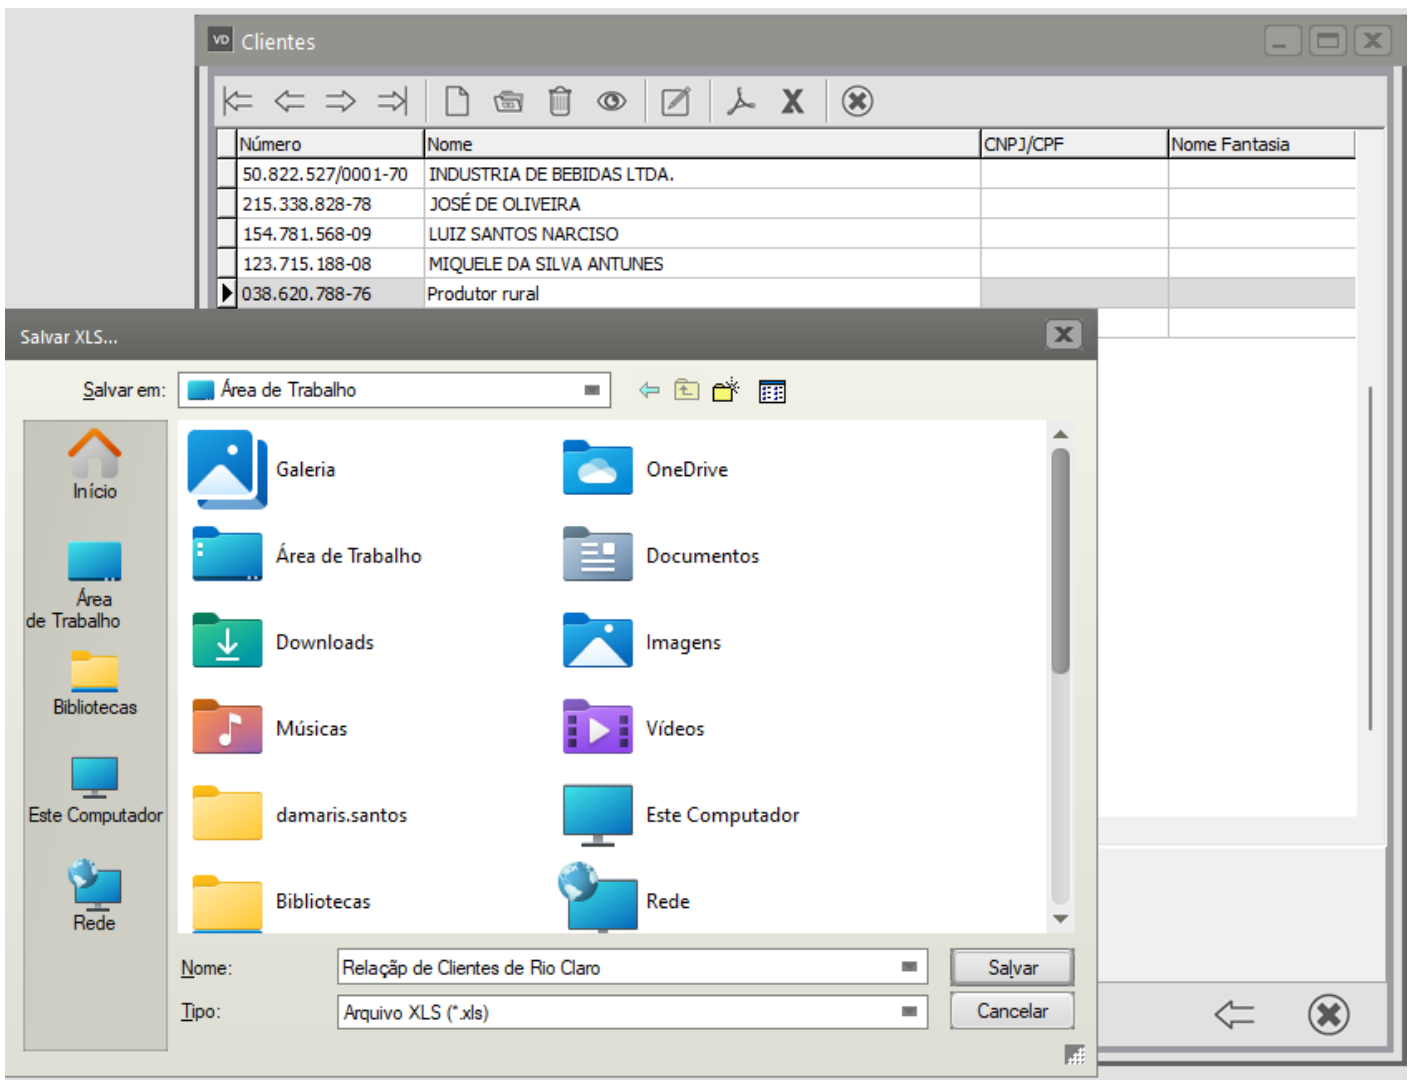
Clientes

| Número | Nome | CNPJ/CPF | Nome Fantasia |
|---|---|---|---|
| 50.822.527/0001-70 | INDUSTRIA DE BEBIDAS LTDA. | | |
| 215.338.828-78 | JOSÉ DE OLIVEIRA | | |
| 154.781.568-09 | LUIZ SANTOS NARCISO | | |
| 123.715.188-08 | MIQUELE DA SILVA ANTUNES | | |
| 038.620.788-76 | Produtor rural | | |

Salvar XLS...

Salvar em: Área de Trabalho

Início
Área de Trabalho
Bibliotecas
Este Computador
Rede

Galeria
OneDrive
Área de Trabalho
Documentos
Downloads
Imagens
Músicas
Vídeos
damaris.santos
Este Computador
Bibliotecas
Rede

Nome: Relaçãp de Clientes de Rio Claro
Salvar
Tipo: Arquivo XLS (*.xls)
Cancelar